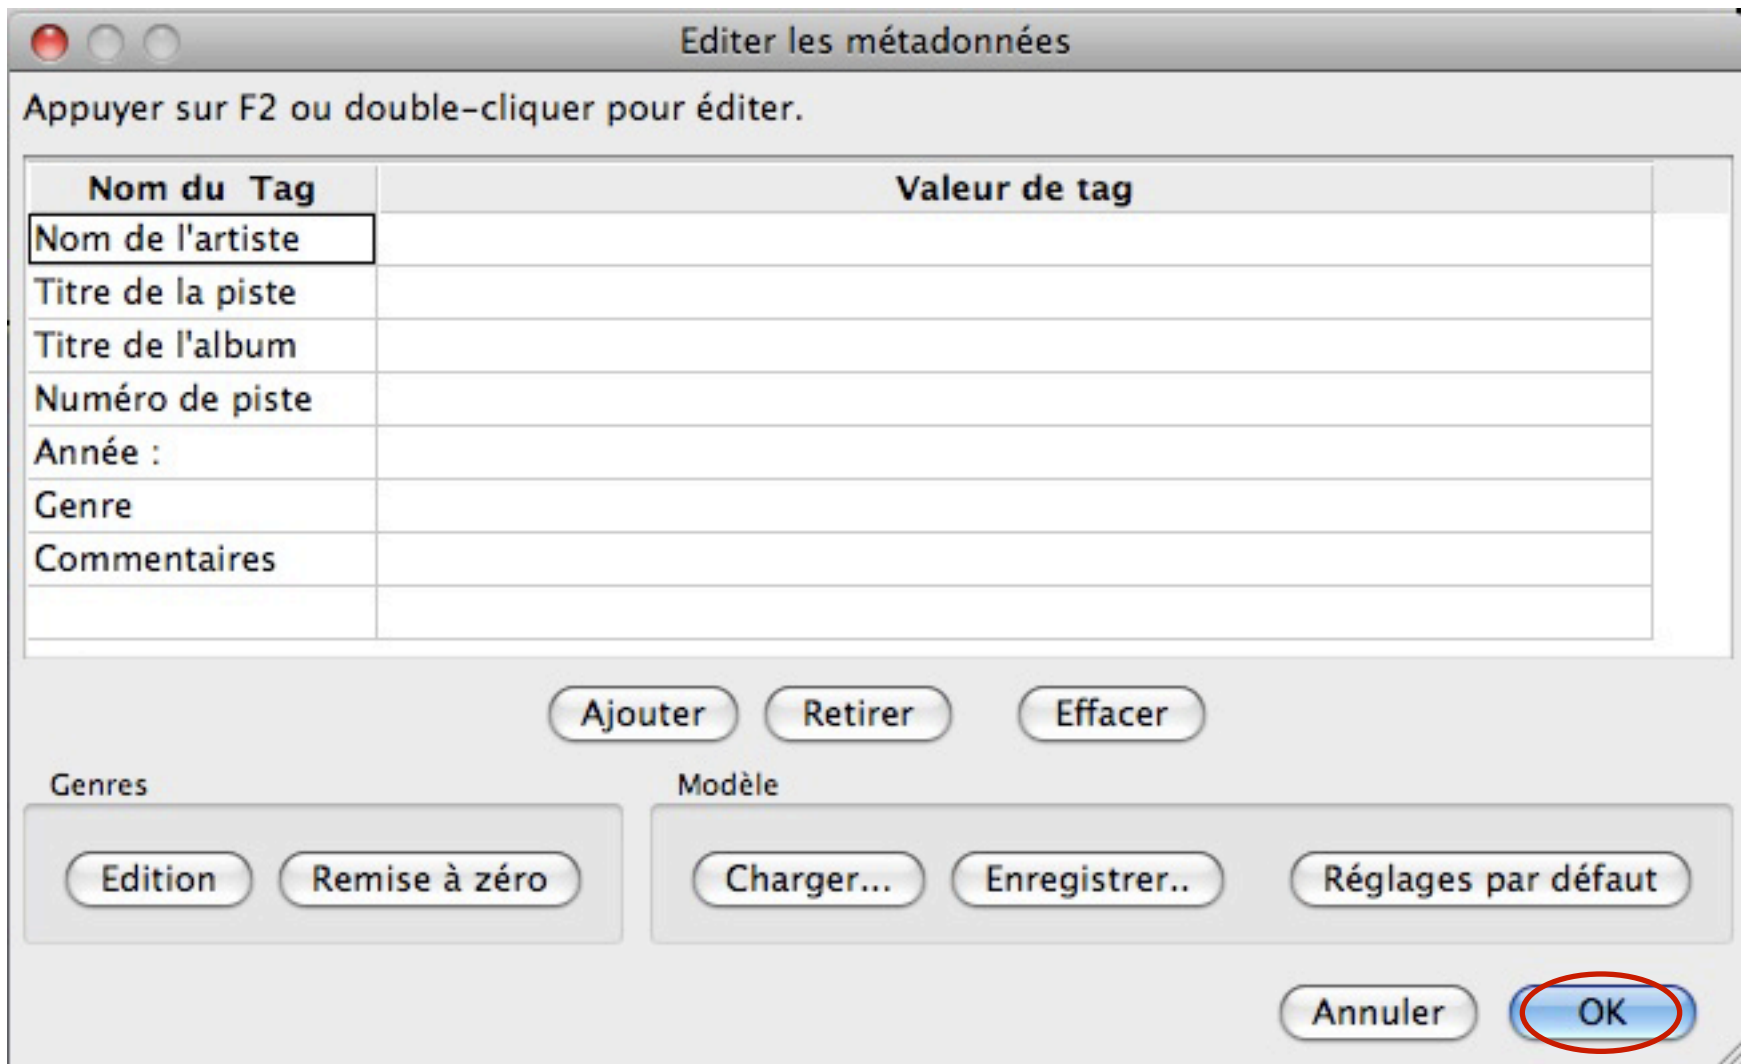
Editer les métadonnées

Appuyer sur F2 ou double-cliquer pour éditer.

| Nom du Tag | Valeur de tag |
|---|---|
| Nom de l'artiste | |
| Titre de la piste | |
| Titre de l'album | |
| Numéro de piste | |
| Année : | |
| Genre | |
| Commentaires | |
| | |

Ajouter Retirer Effacer

Genres

Edition Remise à zéro

Modèle

Charger... Enregistrer.. Réglages par défaut

Annuler OK